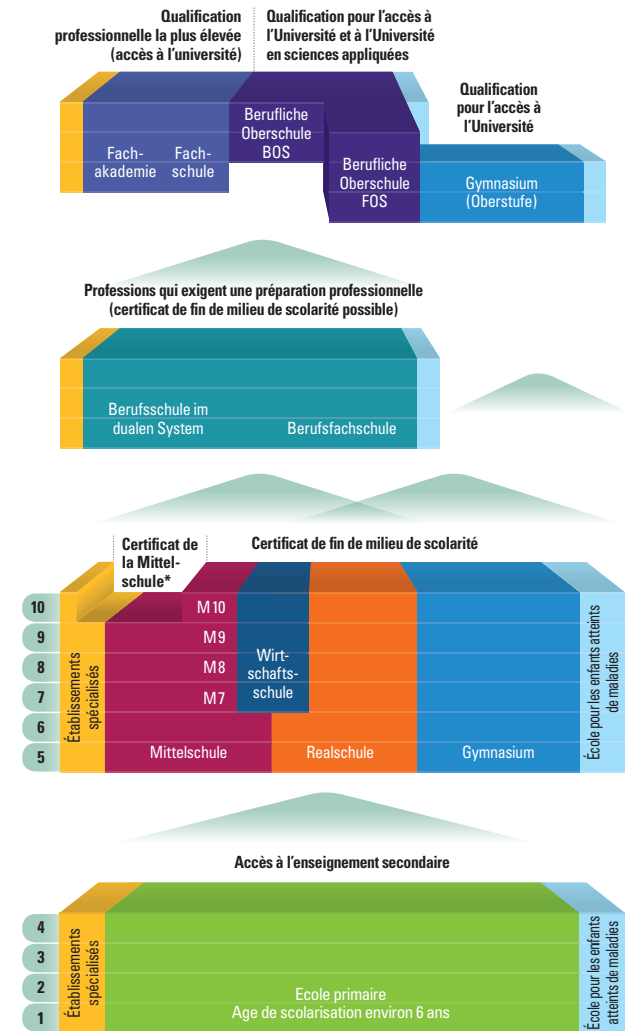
Qualification professionnelle la plus élevée (accès à l'université)

Qualification pour l'accès à l'Université et à l'Université en sciences appliquées

Qualification pour l'accès à l'Université

Fachakademie

Fachschule

Berufliche Oberschule BOS

Berufliche Oberschule FOS

Gymnasium (Oberstufe)

Professions qui exigent une préparation professionnelle (certificat de fin de milieu de scolarité possible)

Berufsschule im dualen System

Berufsfachschule

Certificat de la Mittelschule*

Certificat de fin de milieu de scolarité

10
9
8
7
6
5

Établissements spécialisés

M10
M9
M8
M7

Wirtschaftsschule

Mittelschule

Realschule

Gymnasium

École pour les enfants atteints de maladies

Accès à l'enseignement secondaire

4
3
2
1

Établissements spécialisés

Ecole primaire
Age de scolarisation environ 6 ans

École pour les enfants atteints de maladies